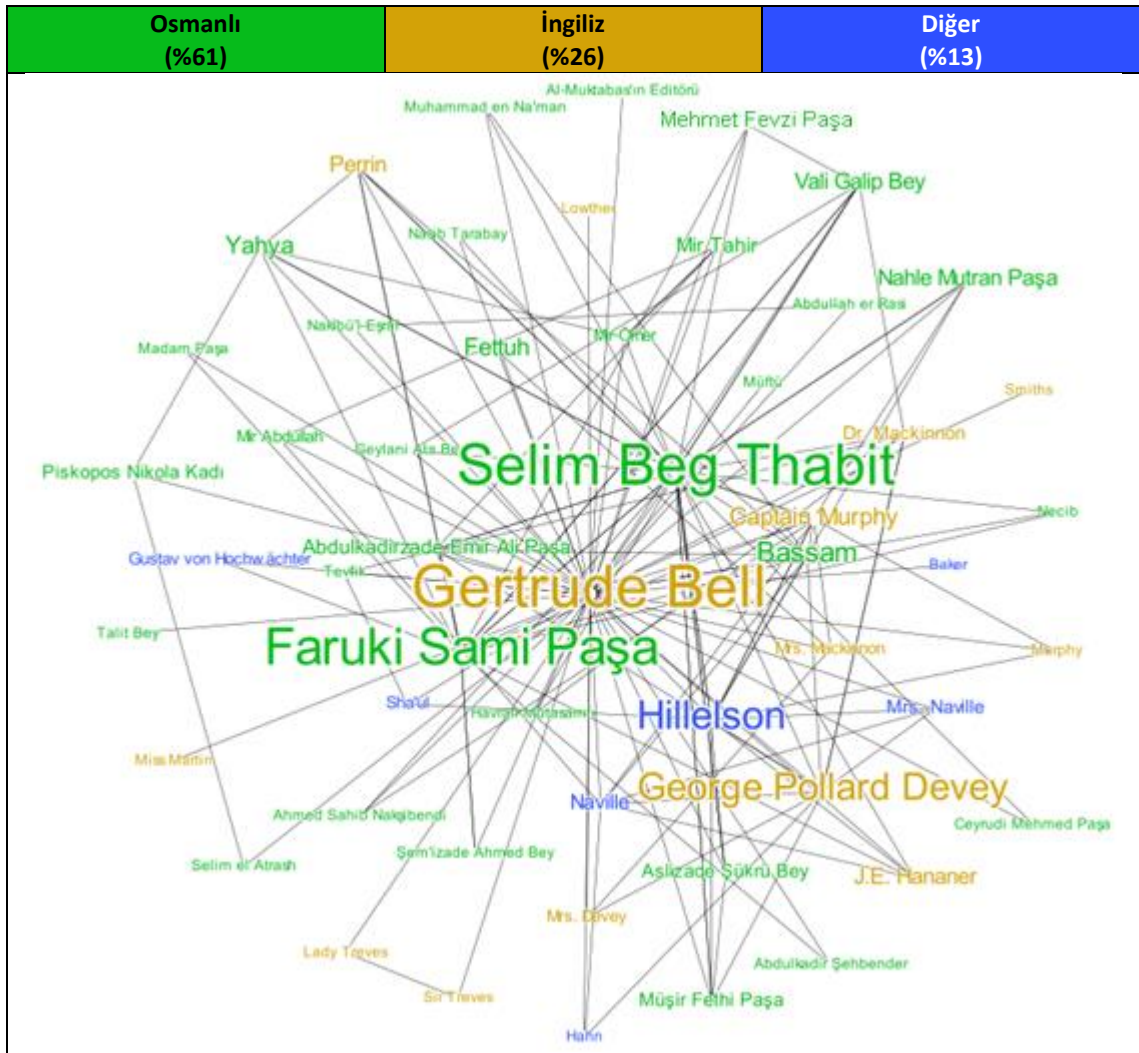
| Osmanlı (%61) | İngiliz (%26) | Diğer (%13) |
|---|---|---|

Al-Muktabas'ın Editörü
Muhammad en Na'man
Mehmet Fevzi Paşa
Perrin
Vali Galip Bey
Lowther
Naqib Tarabay
Mir Tahir
Yahya
Nahle Mutran Paşa
Abdullah er Rasi
Nakibü'l-Eşrif
Mir Omer
Madam Paşa
Fettuh
Müftü
Smiths
Mir Abdullah
Dr. Mackinnon
Geylani Ala Bey
Selim Beg Thabit
Piskopos Nikola Kadı
Necib
Captain Murphy
Abdulkadirzade Emir Ali Paşa
Bassam
Gustav von Hochwächter
Tevfik
Baker
Gertrude Bell
Talit Bey
Faruki Sami Paşa
Mrs. Mackinnon
Murphy
Sha'ul
Havaşlı Mutasarrıf
Hillelson
Mrs. Naville
Miss Martin
George Pollard Devey
Naville
Ahmed Sahib Nakşibendi
Ceyrudi Mehmed Paşa
Şem'izade Ahmed Bey
Selim el Atrash
Aşlizade Şükrü Bey
J.E. Hananer
Mrs. Devey
Lady Treves
Abdulkadir Şehbender
Sir Treves
Müşir Fethi Paşa
Hahn